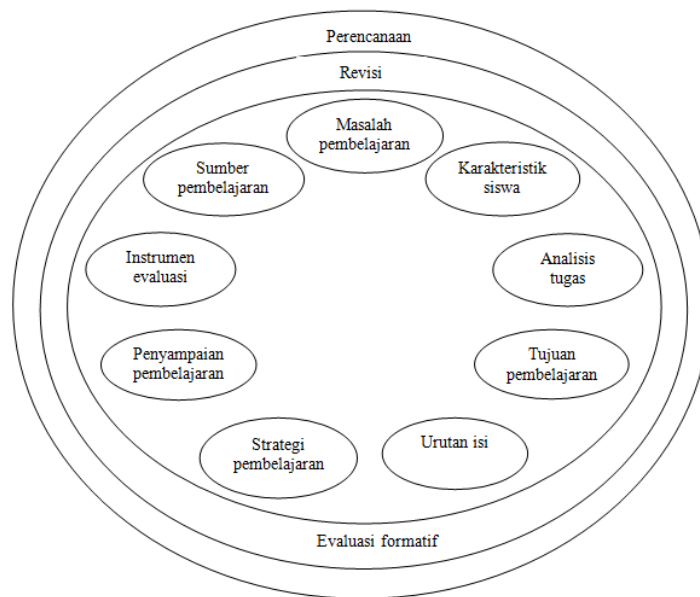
Perencanaan

Revisi

Masalah pembelajaran

Karakteristik siswa

Analisis tugas

Tujuan pembelajaran

Urutan isi

Strategi pembelajaran

Penyampaian pembelajaran

Instrumen evaluasi

Sumber pembelajaran

Evaluasi formatif